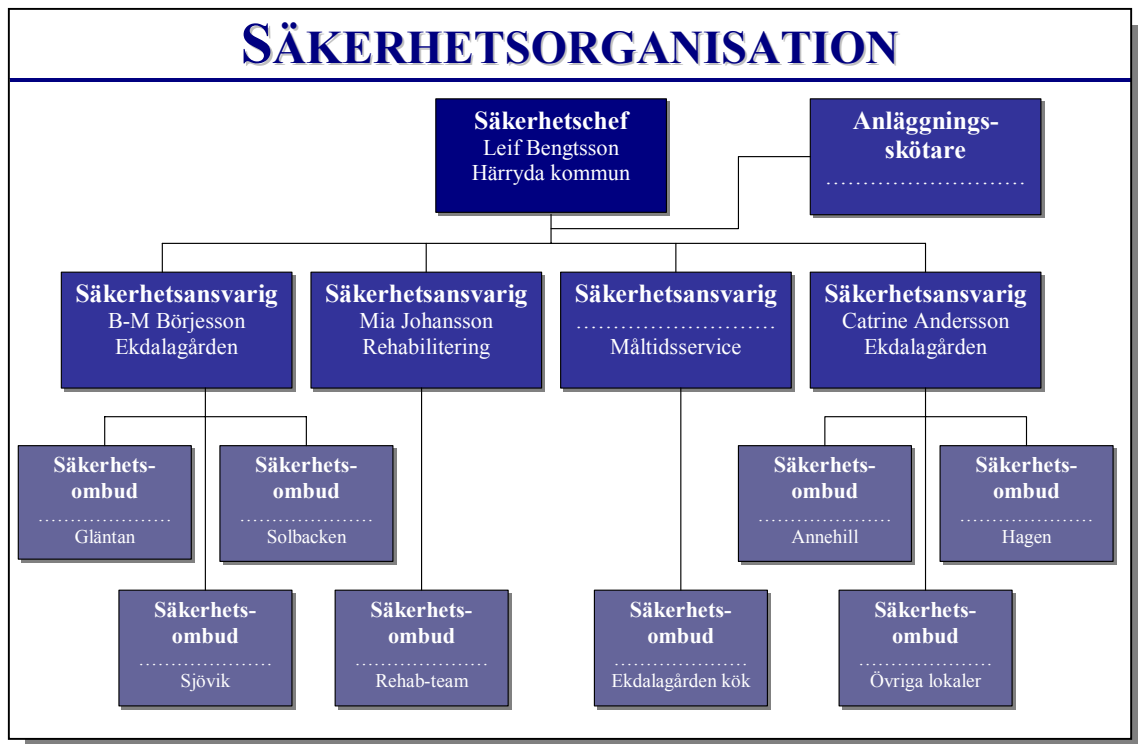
SÄKERHETSORGANISATION

Säkerhetschef
Leif Bengtsson
Härryda kommun

Anläggnings-
skötare
............................

Säkerhetsansvarig
B-M Börjesson
Ekdalagården

Säkerhetsansvarig
Mia Johansson
Rehabilitering

Säkerhetsansvarig
............................
Måltidsservice

Säkerhetsansvarig
Catrine Andersson
Ekdalagården

Säkerhets-
ombud
......................
Gläntan

Säkerhets-
ombud
......................
Solbacken

Säkerhets-
ombud
......................
Annehill

Säkerhets-
ombud
......................
Hagen

Säkerhets-
ombud
......................
Sjövik

Säkerhets-
ombud
......................
Rehab-team

Säkerhets-
ombud
......................
Ekdalagården kök

Säkerhets-
ombud
......................
Övriga lokaler